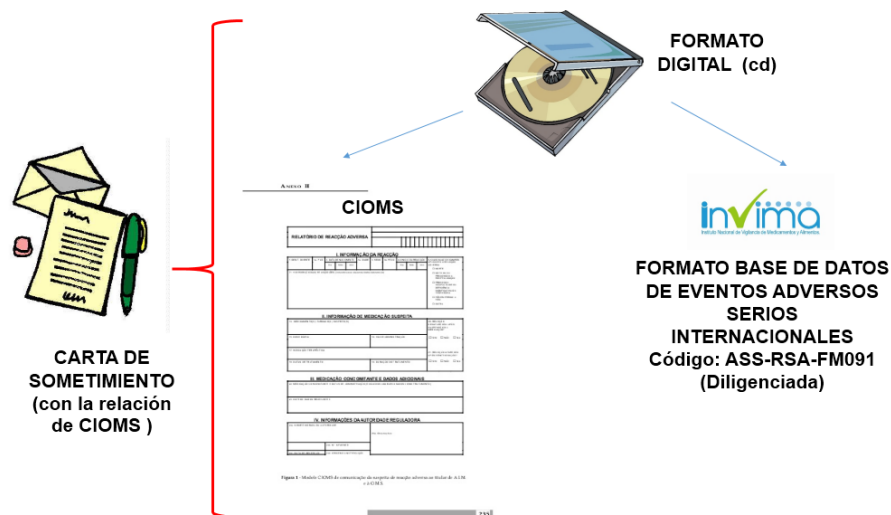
FORMATO DIGITAL (cd)

Anexo II

CIOMS

RELATÓRIO DE REAÇÃO ADVERSA

I. INFORMAÇÃO DA REAÇÃO

II. INFORMAÇÃO DE MEDICAÇÃO SUSPEITA

III. MEDICAÇÃO CONCOMITANTE E DADOS ADICIONAIS

IV. INFORMAÇÕES DA AUTORIDADE REGULADORA

Figura 1 - Modelo CIOMS de comunicação de suspeita de reação adversa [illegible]

invima
Instituto Nacional de Vigilancia de Medicamentos y Alimentos

FORMATO BASE DE DATOS DE EVENTOS ADVERSOS SERIOS INTERNACIONALES
Código: ASS-RSA-FM091
(Diligenciada)

CARTA DE SOMETIMIENTO
(con la relación de CIOMS )